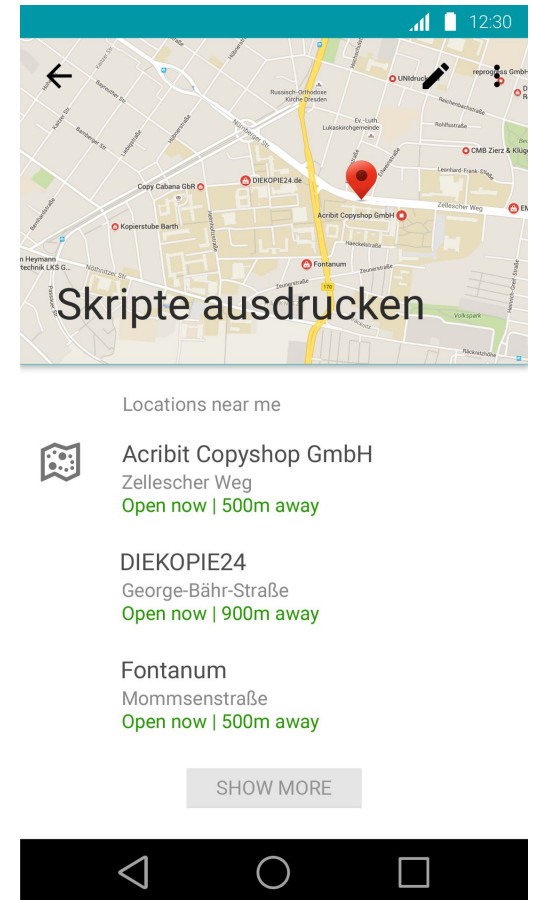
12:30

UNIdruck
reprogress GmbH
Russisch-Orthodoxe Kirche Dresden
Ev.-Luth. Lukaskirchgemeinde
Reichenbachstraße
CMB Zierz & Klug
Leonhard-Frank-Straße
Copy Cabana GbR
DIEKOPIE24.de
Acribit Copyshop GmbH
Zellescher Weg
Kopierstube Barth
Haeckelstraße
Fontanum
Zeunerstraße
Nöthnitzer Str.
Volkspark
Bayreuther Str.
Liebigstraße
Bernhardstraße
Heymann technik LKS G...
Passauer Str.
Rackitzstraße

Skripte ausdrucken

Locations near me

Acribit Copyshop GmbH
Zellescher Weg
Open now | 500m away

DIEKOPIE24
George-Bähr-Straße
Open now | 900m away

Fontanum
Mommsenstraße
Open now | 500m away

SHOW MORE